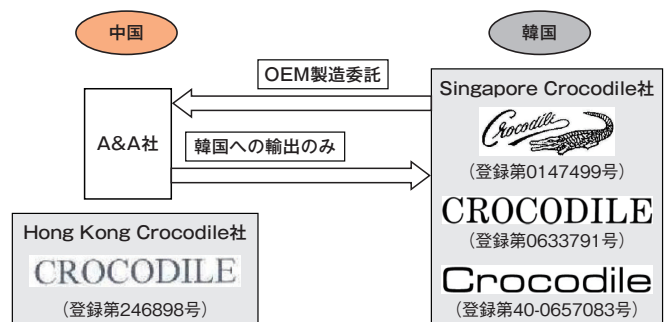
中国

韓国

OEM製造委託

A&A社

韓国への輸出のみ

Singapore Crocodile社

Crocodile

（登録第0147499号）

CROCODILE

（登録第0633791号）

Crocodile

（登録第40-0657083号）

Hong Kong Crocodile社

CROCODILE

（登録第246898号）